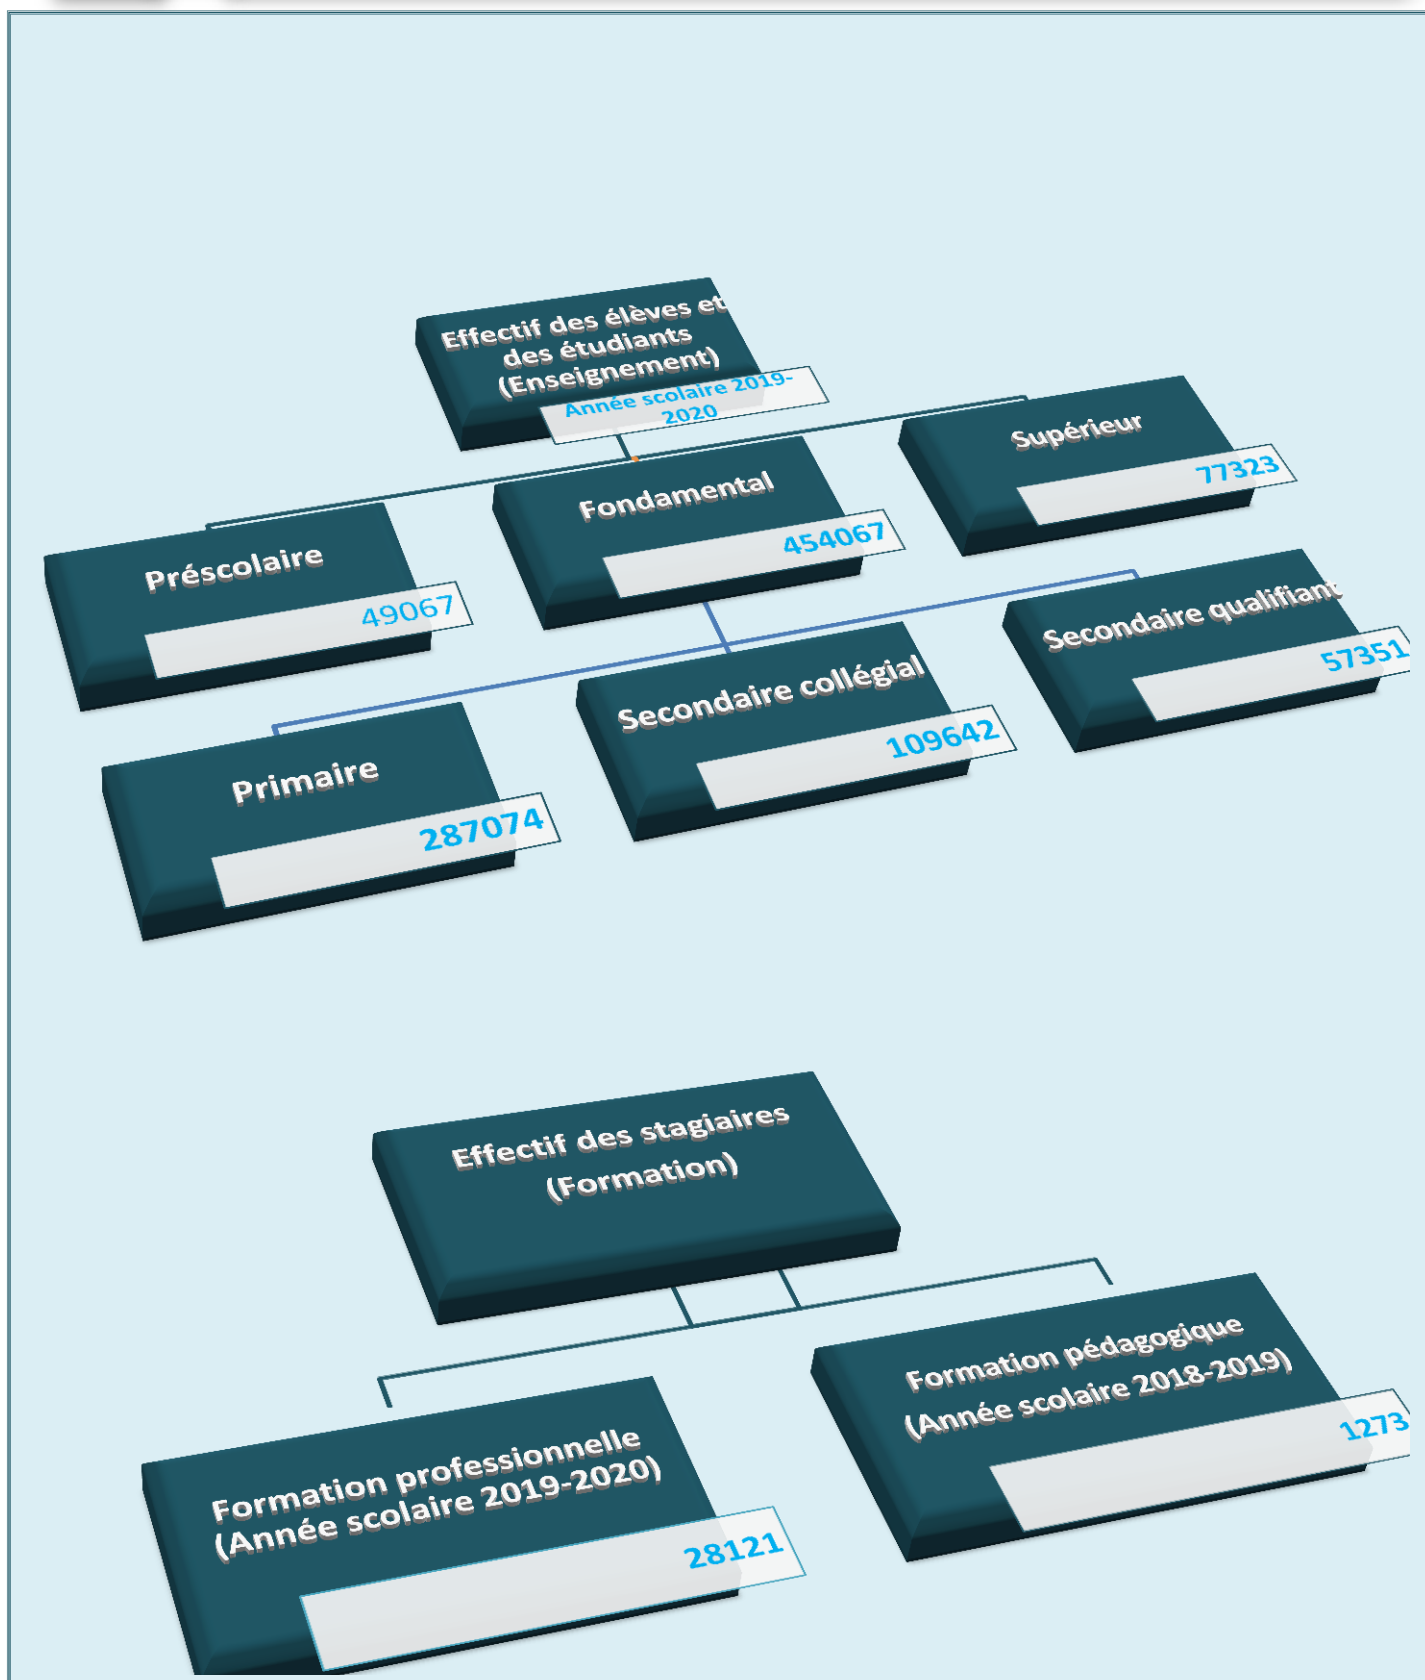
Effectif des élèves et des étudiants (Enseignement)

Année scolaire 2019-2020

Préscolaire

49067

Fondamental

454067

Supérieur

77323

Primaire

287074

Secondaire collégial

109642

Secondaire qualifiant

57351

Effectif des stagiaires (Formation)

Formation professionnelle (Année scolaire 2019-2020)

28121

Formation pédagogique (Année scolaire 2018-2019)

1273